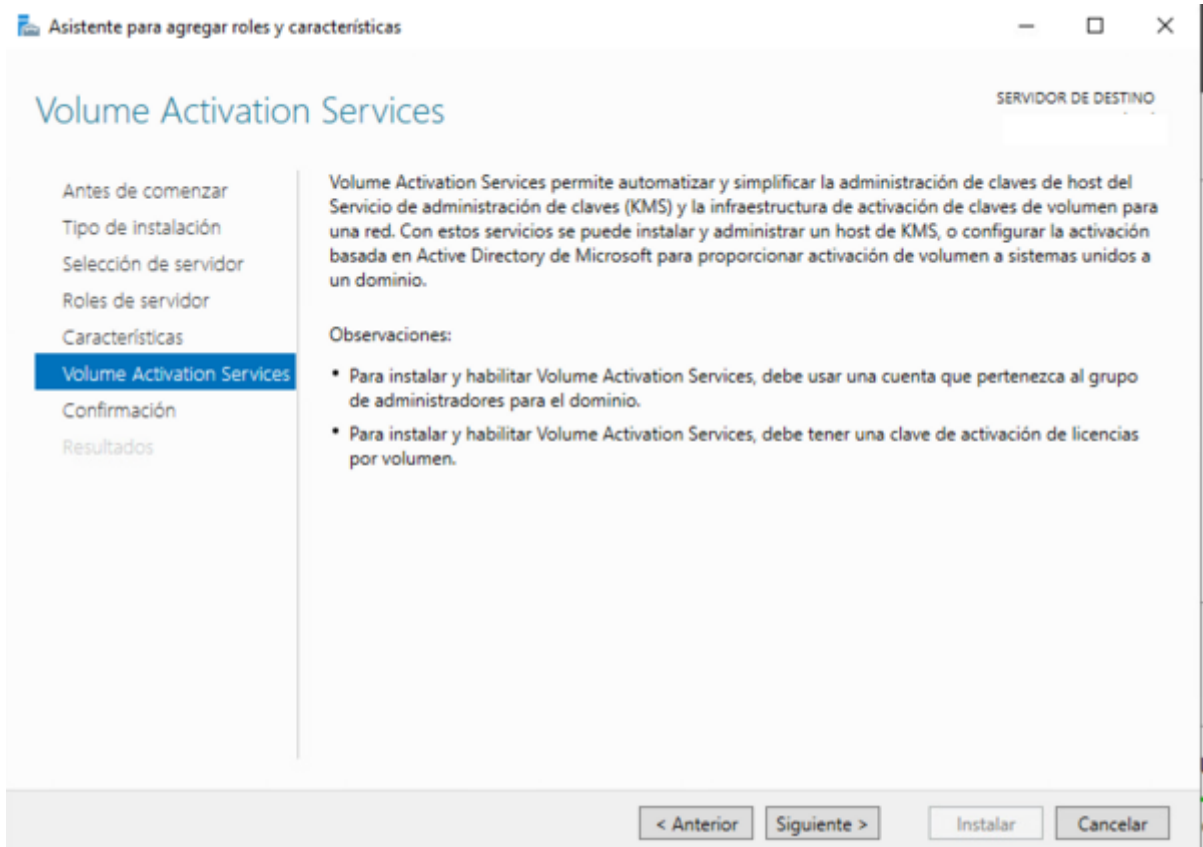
Asistente para agregar roles y características

Volume Activation Services

SERVIDOR DE DESTINO

Antes de comenzar
Tipo de instalación
Selección de servidor
Roles de servidor
Características
Volume Activation Services
Confirmación
Resultados

Volume Activation Services permite automatizar y simplificar la administración de claves de host del Servicio de administración de claves (KMS) y la infraestructura de activación de claves de volumen para una red. Con estos servicios se puede instalar y administrar un host de KMS, o configurar la activación basada en Active Directory de Microsoft para proporcionar activación de volumen a sistemas unidos a un dominio.

Observaciones:

• Para instalar y habilitar Volume Activation Services, debe usar una cuenta que pertenezca al grupo de administradores para el dominio.

• Para instalar y habilitar Volume Activation Services, debe tener una clave de activación de licencias por volumen.

< Anterior Siguiente > Instalar Cancelar